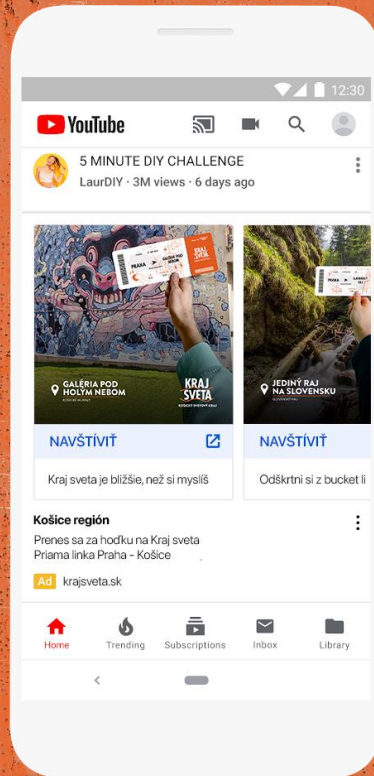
12:30

YouTube

5 MINUTE DIY CHALLENGE
LaurDIY · 3M views · 6 days ago

PRAHA
KRAJ SVETA

GALÉRIA POD HOLÝM NEBOM

KRAJ SVETA

JEDINÝ RAJ NA SLOVENSKU

NAVŠTÍVIŤ

Kraj sveta je bližšie, než si myslíš

NAVŠTÍVIŤ

Odškrtni si z bucket li

Košice región
Prenes sa za hoďku na Kraj sveta
Priama linka Praha - Košice

Ad krajsveta.sk

Home
Trending
Subscriptions
Inbox
Library